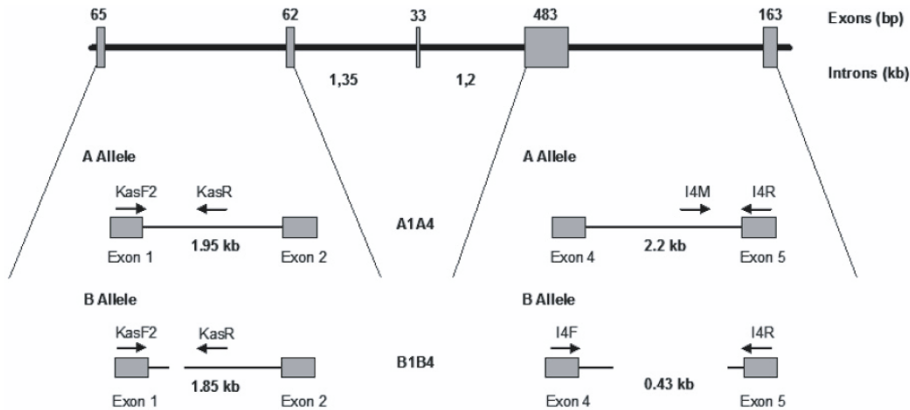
65
62
33
483
163
Exons (bp)
1,35
1,2
Introns (kb)

A Allele
KasF2
KasR
Exon 1
1.95 kb
Exon 2

A1A4

A Allele
I4M
I4R
Exon 4
2.2 kb
Exon 5

B Allele
KasF2
KasR
Exon 1
1.85 kb
Exon 2

B1B4

B Allele
I4F
I4R
Exon 4
0.43 kb
Exon 5